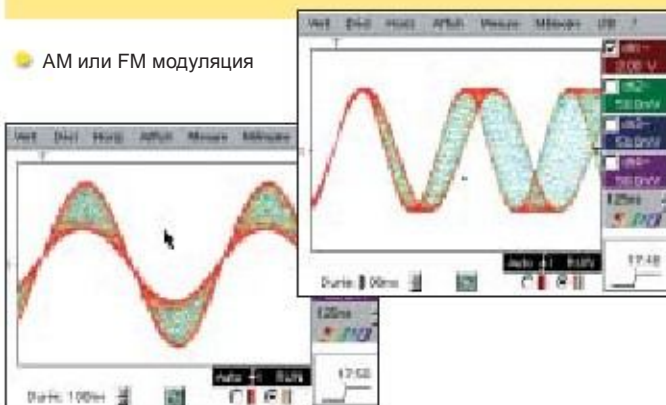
АМ или FM модуляция

Vert Drcl Horiz Affich Mesure Mémoire Util ?

ch1=
2.00 V
ch2=
500mV
ch3=
500mV
ch4=
500mV
125ms

Durée: 100ms
Auto
17:48

Vert Drcl Horiz Affich Mesure Mémoire

125ms
Durée: 100ms
Auto
17:50